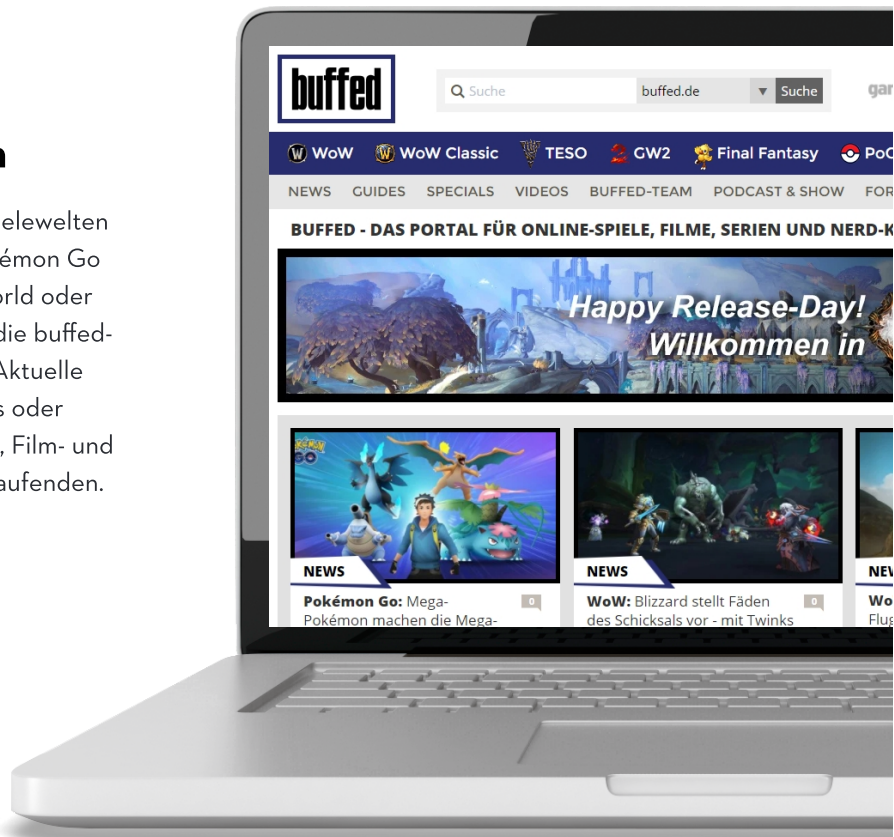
n

elewelten émon Go rld oder die buffed- Aktuelle s oder , Film- und aufenden.

buffed

Suche buffed.de Suche gar

WoW WoW Classic TESO GW2 Final Fantasy PoC

NEWS GUIDES SPECIALS VIDEOS BUFFED-TEAM PODCAST & SHOW FOR

BUFFED - DAS PORTAL FÜR ONLINE-SPIELE, FILME, SERIEN UND NERD-K

Happy Release-Day! Willkommen in

NEWS

Pokémon Go: Mega-Pokémon machen die Mega-

0

NEWS

WoW: Blizzard stellt Fäden des Schicksals vor - mit Twinks

0

NEW

Wo Flug